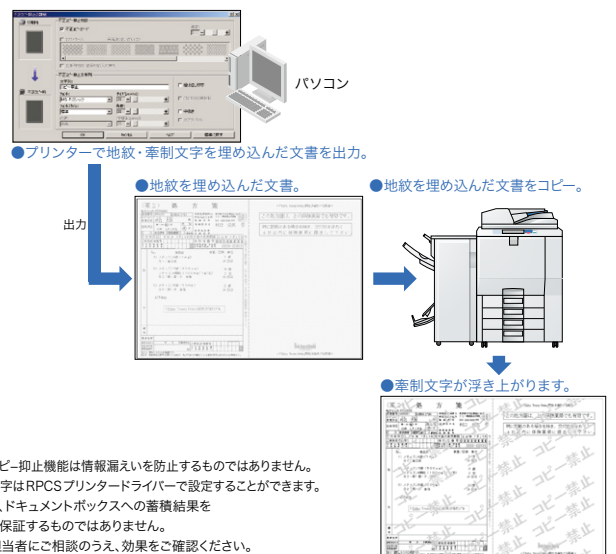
パソコン

●プリンターで地紋・牽制文字を埋め込んだ文書を出力。

●地紋を埋め込んだ文書。

●地紋を埋め込んだ文書をコピー。

出力

●牽制文字が浮き上がります。

コピー禁止 コピー禁止

ピー抑止機能は情報漏えいを防止するものではありません。
字はRPCSプリンタードライバーで設定することができます。
、ドキュメントボックスへの蓄積結果を
保証するものではありません。
当者にご相談のうえ、効果をご確認ください。